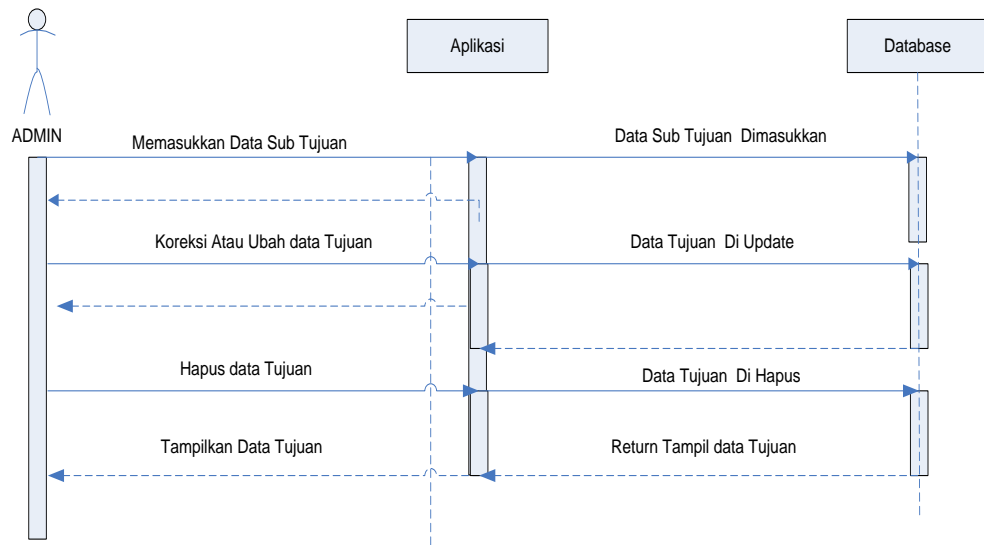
Aplikasi

Database

ADMIN

Memasukkan Data Sub Tujuan

Data Sub Tujuan Dimasukkan

Koreksi Atau Ubah data Tujuan

Data Tujuan Di Update

Hapus data Tujuan

Data Tujuan Di Hapus

Tampilkan Data Tujuan

Return Tampil data Tujuan